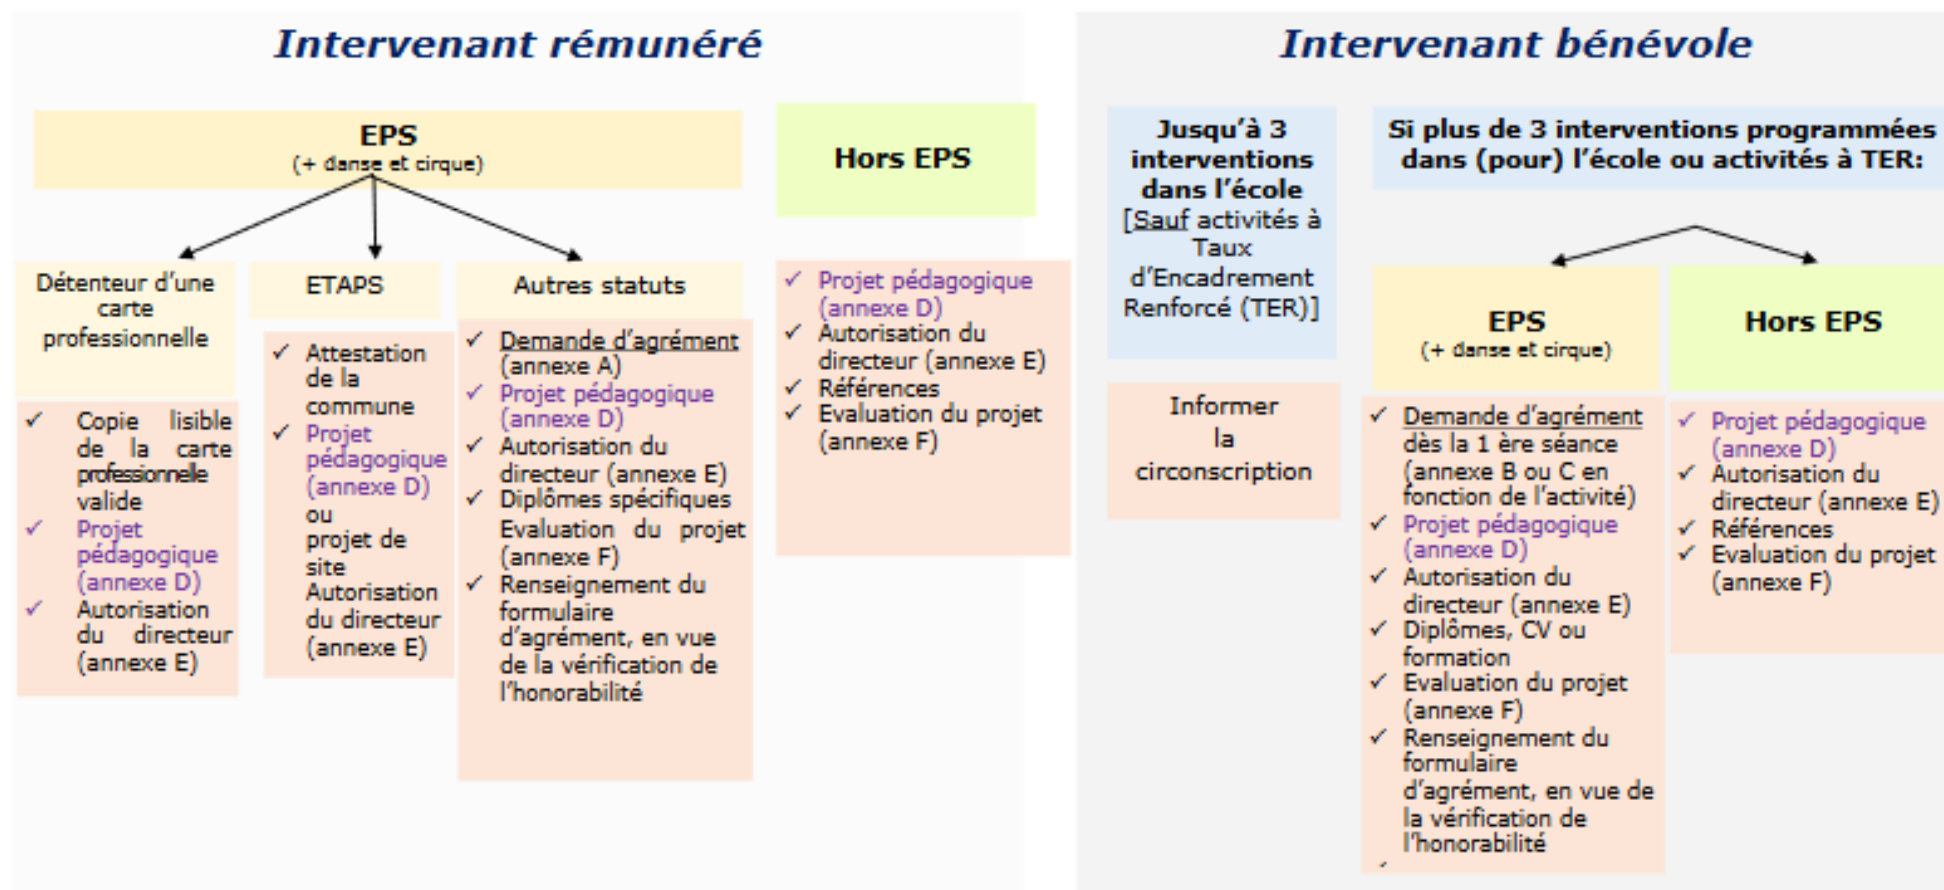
Intervenant rémunéré

EPS
(+ danse et cirque)

Détenteur d'une carte professionnelle

✓ Copie lisible de la carte professionnelle valide
✓ Projet pédagogique (annexe D)
✓ Autorisation du directeur (annexe E)

ETAPS

✓ Attestation de la commune
✓ Projet pédagogique (annexe D) ou projet de site Autorisation du directeur (annexe E)

Autres statuts

✓ Demande d'agrément (annexe A)
✓ Projet pédagogique (annexe D)
✓ Autorisation du directeur (annexe E)
✓ Diplômes spécifiques Evaluation du projet (annexe F)
✓ Renseignement du formulaire d'agrément, en vue de la vérification de l'honorabilité

Hors EPS

✓ Projet pédagogique (annexe D)
✓ Autorisation du directeur (annexe E)
✓ Références
✓ Evaluation du projet (annexe F)

Intervenant bénévole

Jusqu'à 3 interventions dans l'école [Sauf activités à Taux d'Encadrement Renforcé (TER)]

Informer la circonscription

Si plus de 3 interventions programmées dans (pour) l'école ou activités à TER:

EPS
(+ danse et cirque)

✓ Demande d'agrément dès la 1 ère séance (annexe B ou C en fonction de l'activité)
✓ Projet pédagogique (annexe D)
✓ Autorisation du directeur (annexe E)
✓ Diplômes, CV ou formation
✓ Evaluation du projet (annexe F)
✓ Renseignement du formulaire d'agrément, en vue de la vérification de l'honorabilité

Hors EPS

✓ Projet pédagogique (annexe D)
✓ Autorisation du directeur (annexe E)
✓ Références
✓ Evaluation du projet (annexe F)